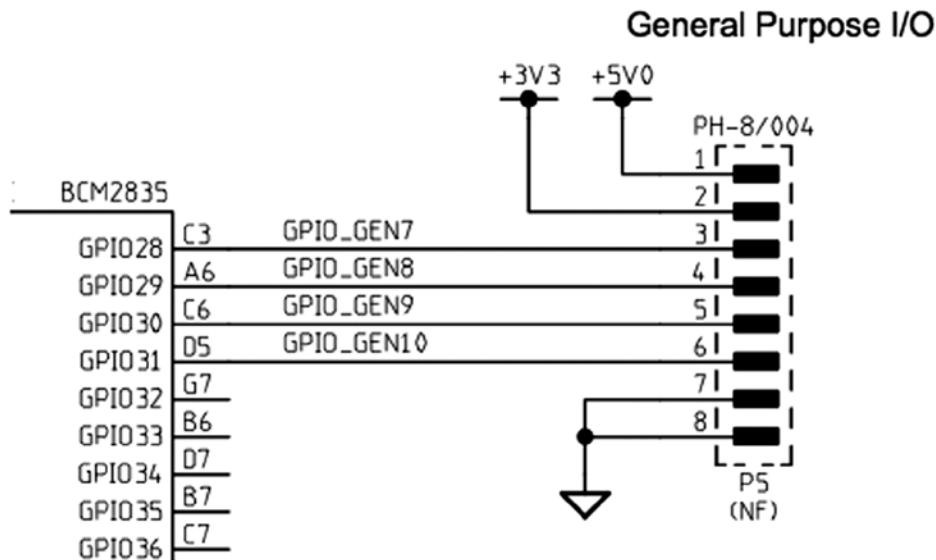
General Purpose I/O

+3V3 +5V0

PH-8/004

BCM2835

GPIO28 C3 GPIO_GEN7
GPIO29 A6 GPIO_GEN8
GPIO30 C6 GPIO_GEN9
GPIO31 D5 GPIO_GEN10
GPIO32 G7
GPIO33 B6
GPIO34 D7
GPIO35 B7
GPIO36 C7

1
2
3
4
5
6
7
8

P5
(NF)